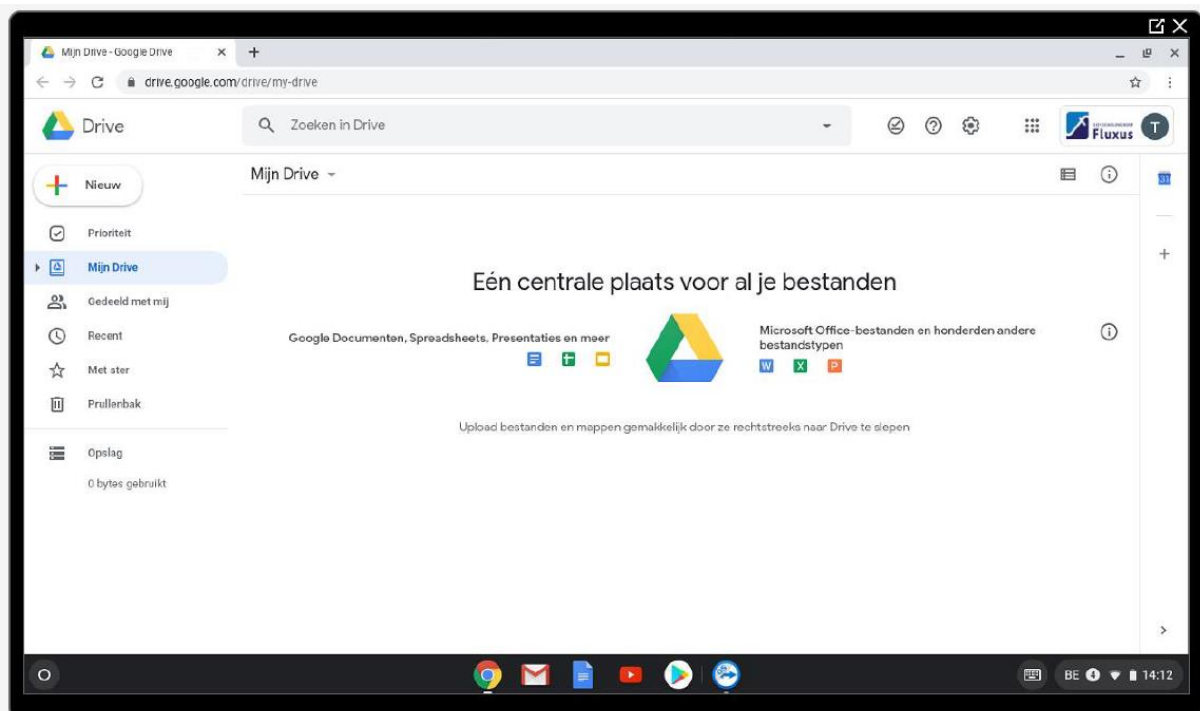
Mijn Drive - Google Drive

drive.google.com/drive/my-drive

Drive

Zoeken in Drive

Fluxus

T

Nieuw

Prioriteit

Mijn Drive

Gedeeld met mij

Recent

Met ster

Prullenbak

Opslag

0 bytes gebruikt

Mijn Drive

Eén centrale plaats voor al je bestanden

Google Documenten, Spreadsheets, Presentaties en meer

Microsoft Office-bestanden en honderden andere bestandstypen

W X P

Upload bestanden en mappen gemakkelijk door ze rechtstreeks naar Drive te slepen

31

BE 14:12